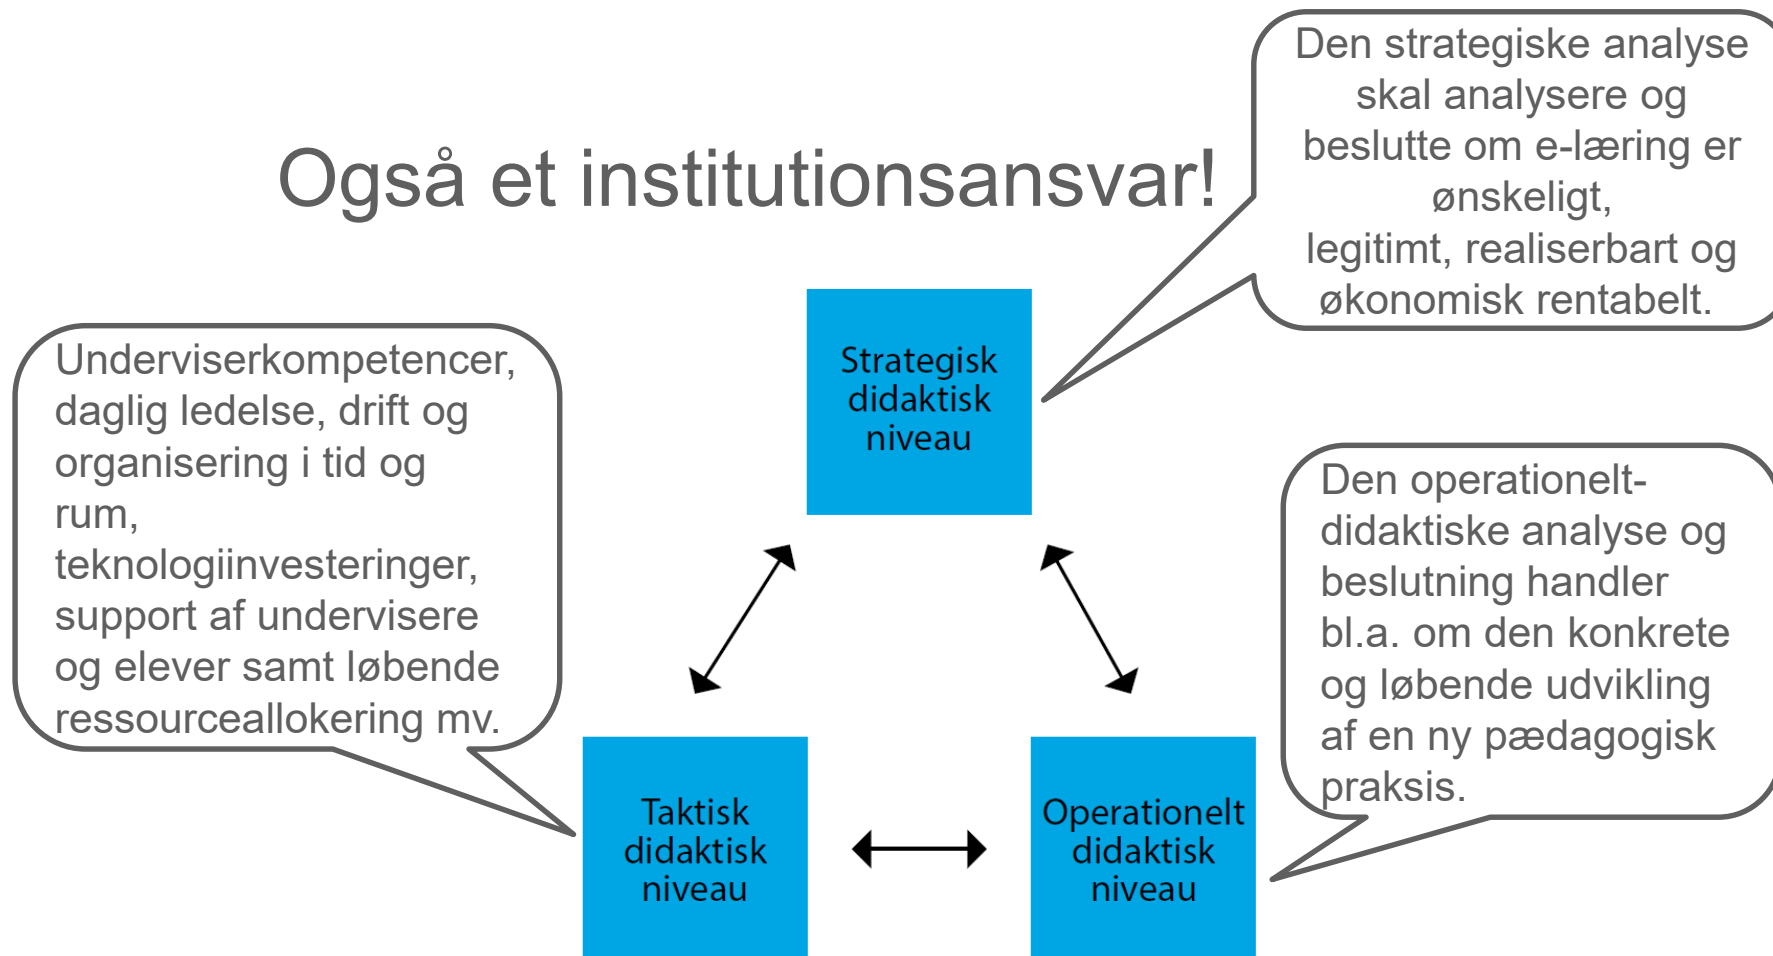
Også et institutionsansvar!

Den strategiske analyse skal analysere og beslutte om e-læring er ønskeligt, legitimt, realiserbart og økonomisk rentabelt.

Underviserkompetencer, daglig ledelse, drift og organisering i tid og rum, teknologiinvesteringer, support af undervisere og elever samt løbende ressourceallokering mv.

Strategisk didaktisk niveau

Den operationelt-didaktiske analyse og beslutning handler bl.a. om den konkrete og løbende udvikling af en ny pædagogisk praksis.

Taktisk didaktisk niveau

Operationelt didaktisk niveau